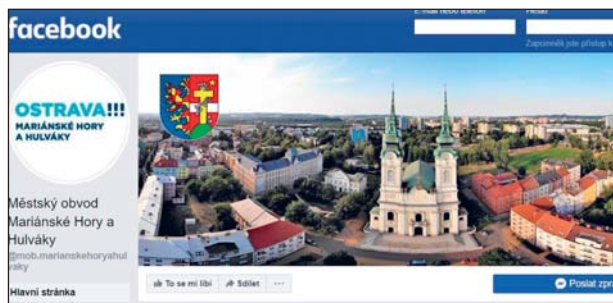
facebook

E-mail nebo telefon

Heslo

Zapomněli jste přístup k

OSTRAVA!!!
MARIÁNSKÉ HORY A HULVÁKY

Městský obvod Mariánské Hory a Hulváky

@mob.marianskehoryahulvaky

Hlavní stránka

To se mi líbí

Sdílet

···

Poslat zpr